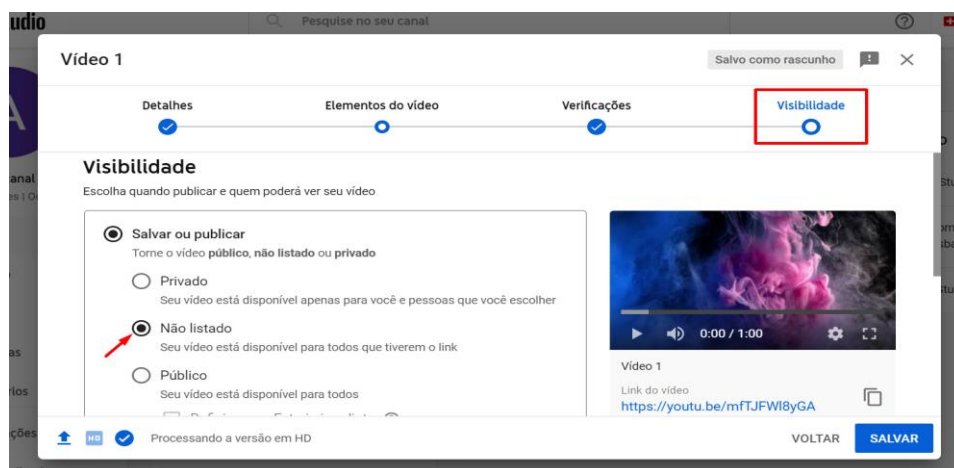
udio

Pesquise no seu canal

Vídeo 1

Salvo como rascunho

Detalhes

Elementos do vídeo

Verificações

Visibilidade

Visibilidade

Escolha quando publicar e quem poderá ver seu vídeo

Salvar ou publicar

Torne o vídeo **público**, **não listado** ou **privado**

Privado

Seu vídeo está disponível apenas para você e pessoas que você escolher

Não listado

Seu vídeo está disponível para todos que tiverem o link

Público

Seu vídeo está disponível para todos

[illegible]

0:00 / 1:00

Vídeo 1

Link do vídeo

https://youtu.be/mfTJFWl8yGA

anal

as

rios

ções

HD

Processando a versão em HD

VOLTAR

SALVAR